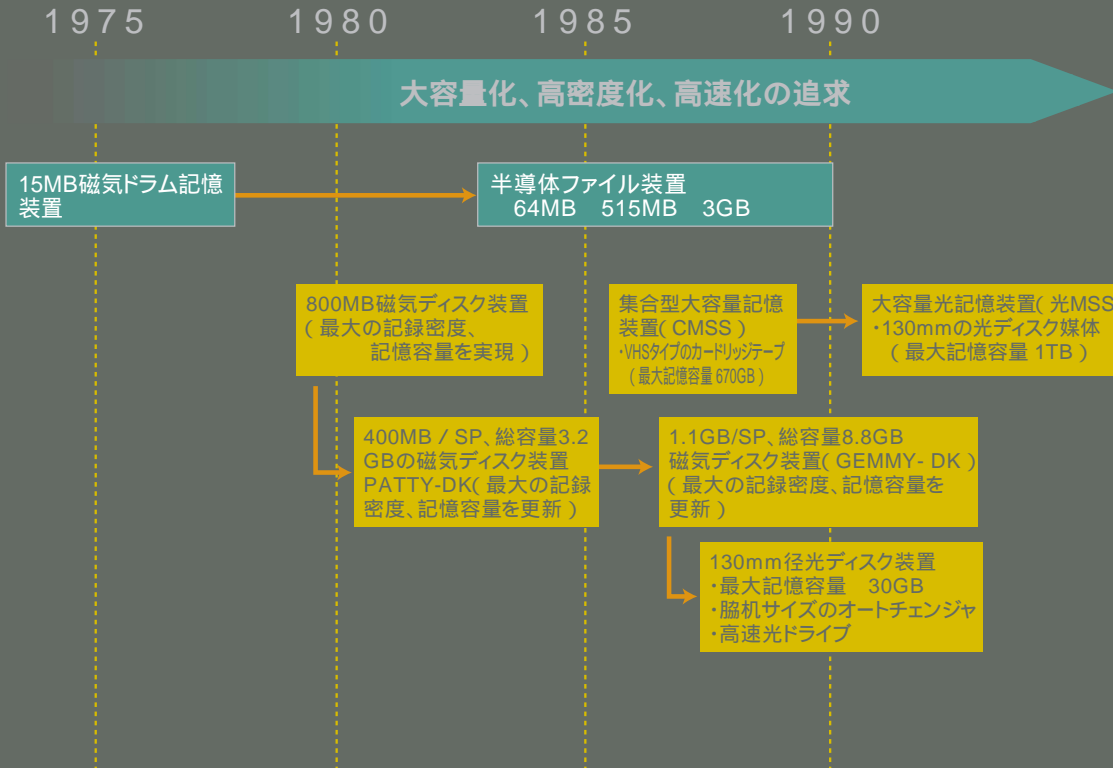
1975 1980 1985 1990

大容量化、高密度化、高速化の追求

15MB磁気ドラム記憶装置

半導体ファイル装置
64MB 515MB 3GB

800MB磁気ディスク装置
（最大の記録密度、記憶容量を実現）

集合型大容量記憶装置（CMSS）
・VHSタイプのカードリッジテープ
（最大記憶容量 670GB）

大容量光記憶装置（光MSS
・130mmの光ディスク媒体
（最大記憶容量 1TB）

400MB / SP、総容量3.2GBの磁気ディスク装置 PATTY-DK（最大の記録密度、記憶容量を更新）

1.1GB/SP、総容量8.8GB 磁気ディスク装置（GEMMY- DK）（最大の記録密度、記憶容量を更新）

130mm径光ディスク装置
・最大記憶容量 30GB
・脇机サイズのオートチェンジャ
・高速光ドライブ